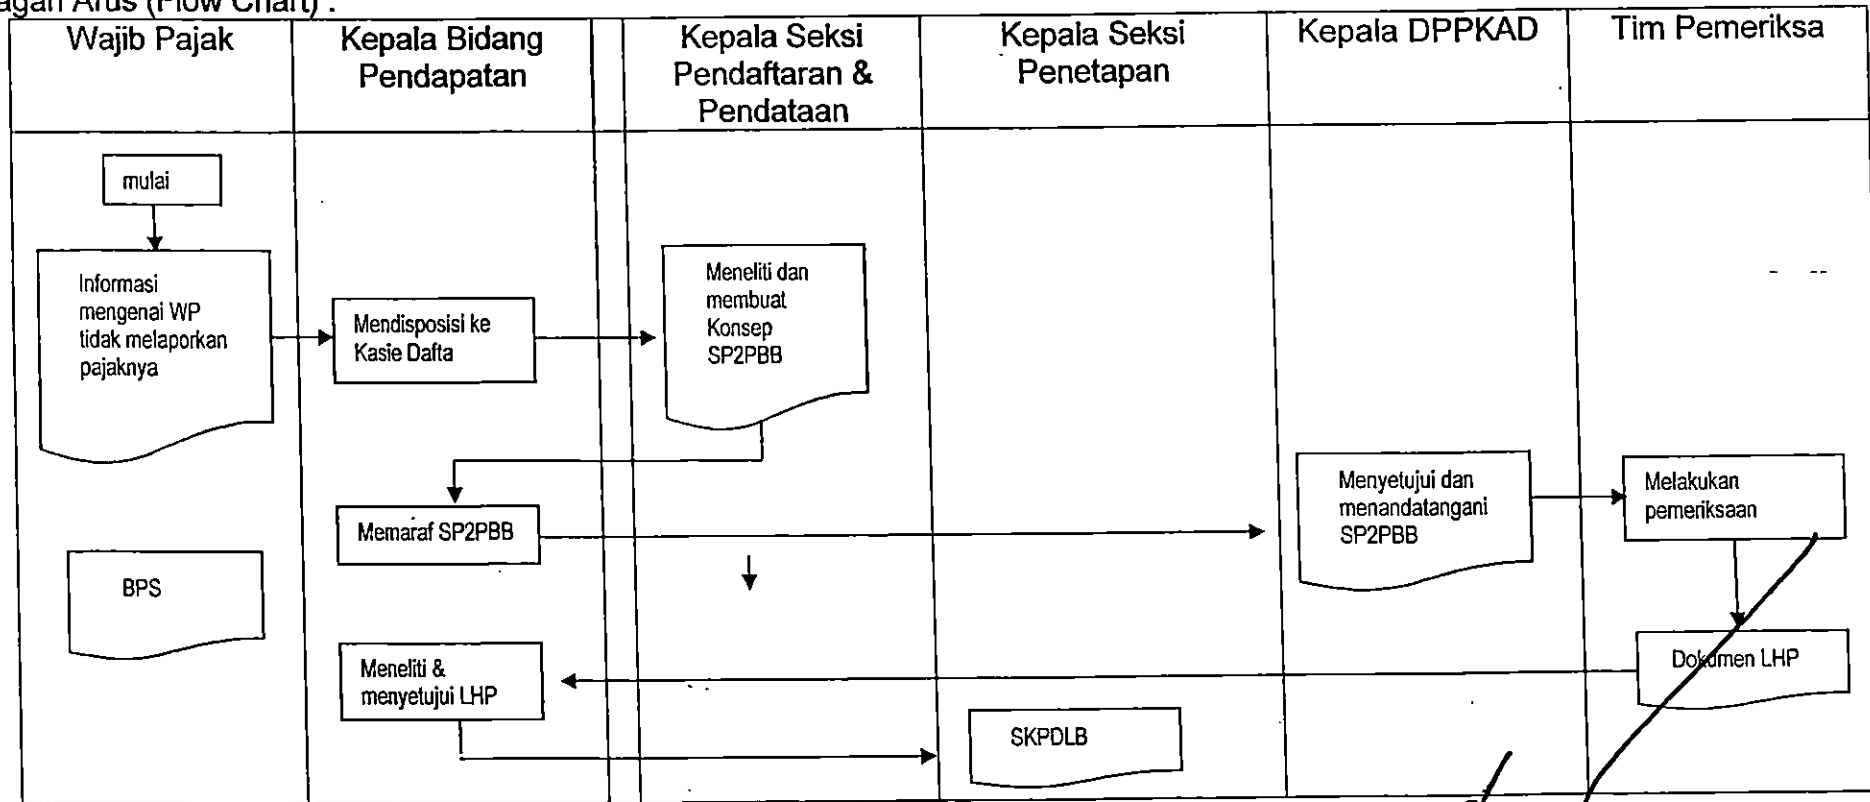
agan Arus (Flow Chart) :

| Wajib Pajak | Kepala Bidang Pendapatan | Kepala Seksi Pendaftaran & Pendataan | Kepala Seksi Penetapan | Kepala DPPKAD | Tim Pemeriksa |
|---|---|---|---|---|---|

mulai

Informasi mengenai WP tidak melaporkan pajaknya

Mendisposisi ke Kasie Dafta

Meneliti dan membuat Konsep SP2PBB

Memaraf SP2PBB

Menyetujui dan menandatangani SP2PBB

Melakukan pemeriksaan

BPS

Dokumen LHP

Meneliti & menyetujui LHP

SKPDLB